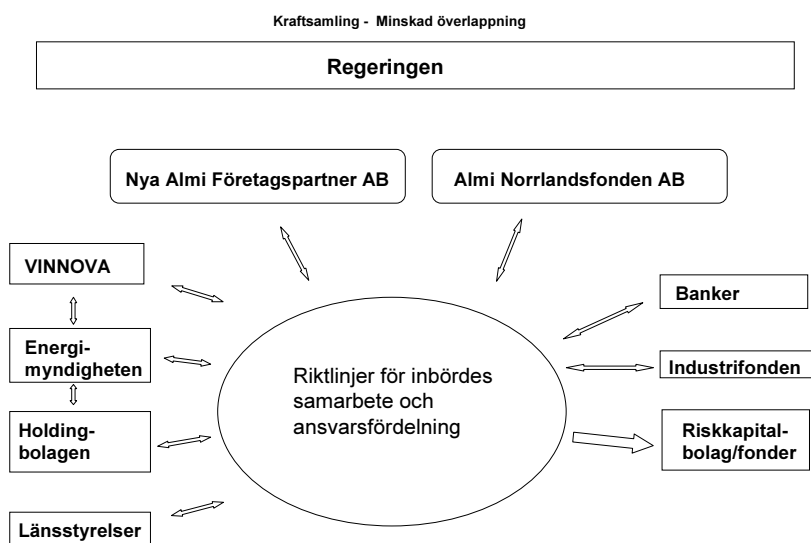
Kraftsamling - Minskad överlappning

Regeringen

Nya Almi Företagspartner AB

Almi Norrlandsfonden AB

VINNOVA

Energimyndigheten

Holdingbolagen

Länsstyrelser

Riktlinjer för inbördes samarbete och ansvarsfördelning

Banker

Industrifonden

Riskkapitalbolag/fonder